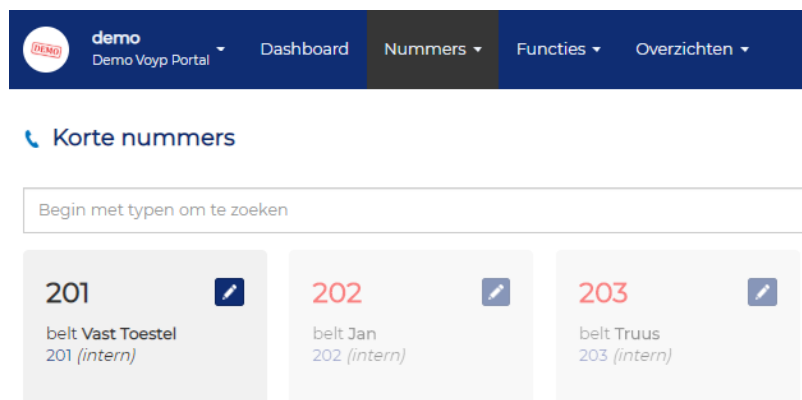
DEMO

demo
Demo Voyp Portal

Dashboard Nummers Functies Overzichten

Korte nummers

Begin met typen om te zoeken

201
belt Vast Toestel
201 *(intern)*

202
belt Jan
202 *(intern)*

203
belt Truus
203 *(intern)*